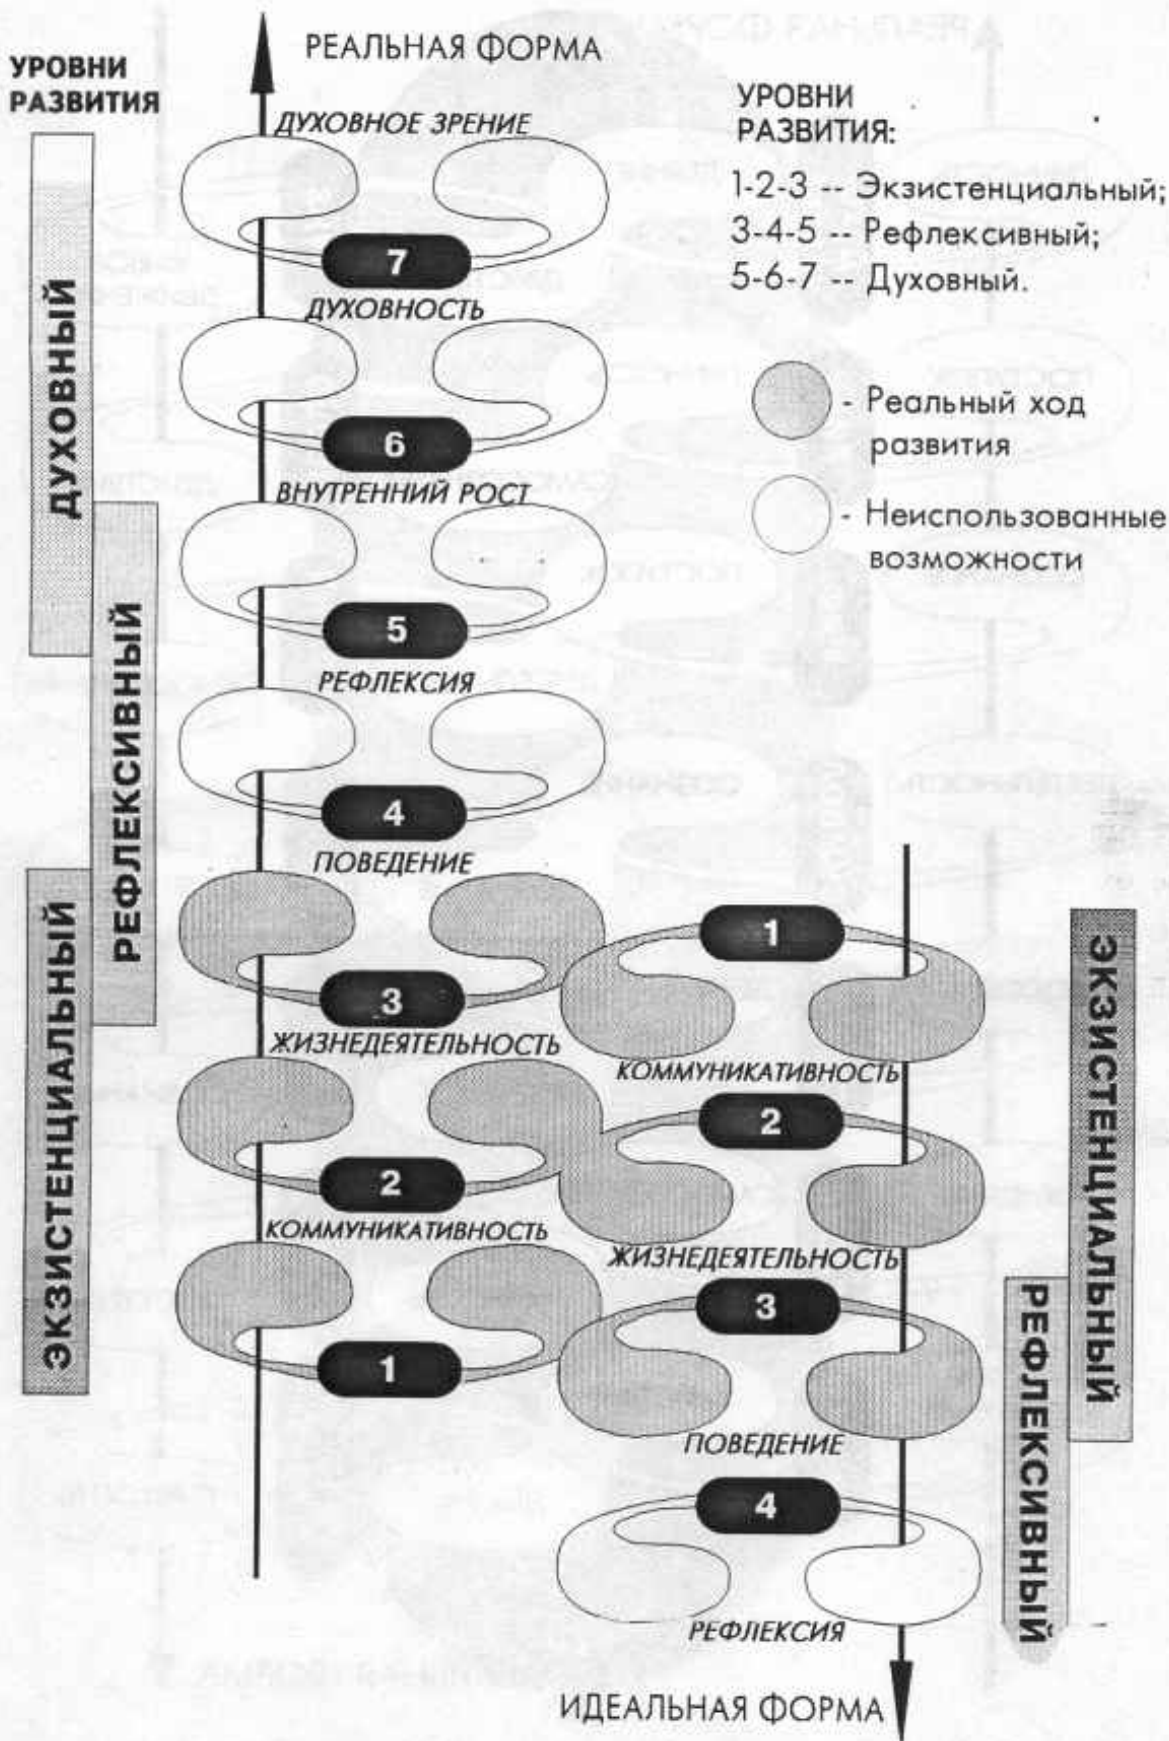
УРОВНИ РАЗВИТИЯ

РЕАЛЬНАЯ ФОРМА

ДУХОВНОЕ ЗРЕНИЕ

УРОВНИ РАЗВИТИЯ:
1-2-3 -- Экзистенциальный;
3-4-5 -- Рефлексивный;
5-6-7 -- Духовный.

- Реальный ход развития

- Неиспользованные возможности

ДУХОВНЫЙ

РЕФЛЕКСИВНЫЙ

ЭКЗИСТЕНЦИАЛЬНЫЙ

7
ДУХОВНОСТЬ
6
ВНУТРЕННИЙ РОСТ
5
РЕФЛЕКСИЯ
4
ПОВЕДЕНИЕ
3
ЖИЗНЕДЕЯТЕЛЬНОСТЬ
2
КОММУНИКАТИВНОСТЬ
1

1
КОММУНИКАТИВНОСТЬ
2
ЖИЗНЕДЕЯТЕЛЬНОСТЬ
3
ПОВЕДЕНИЕ
4
РЕФЛЕКСИЯ

ЭКЗИСТЕНЦИАЛЬНЫЙ

РЕФЛЕКСИВНЫЙ

ИДЕАЛЬНАЯ ФОРМА